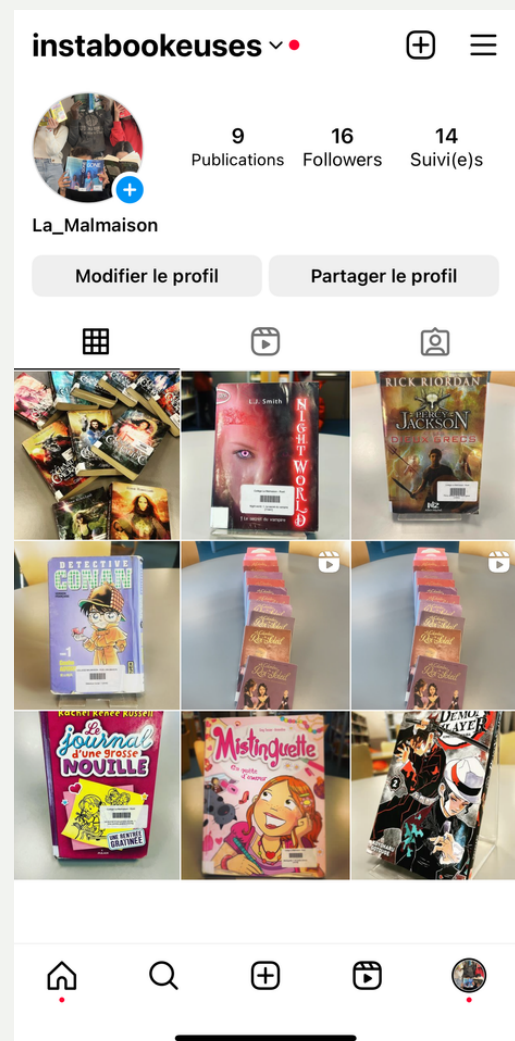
instabookeuses

9 Publications
16 Followers
14 Suivi(e)s

La_Malmaison

Modifier le profil
Partager le profil

L.J. Smith
NIGHT WORLD

RICK RIORDAN
PERCY JACKSON
DIEUX GRECS

DETECTIVE CONAN

Rachel Renée Russell
Le journal d'une grosse NOUILLE
UNE RENTRÉE GRATINÉE

Mistinguette

DEMON SLAYER